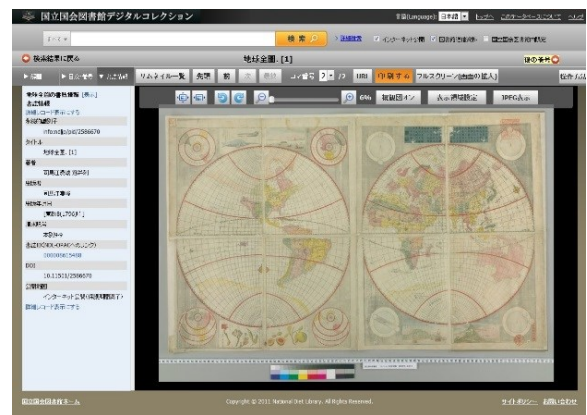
国立国会図書館デジタルコレクション

表示(Language) 日本語 ヘルプ

検索 詳細検索 インターネット公開 図書館送信資料 国立国会図書館内限定

検索結果に戻る 地球全圖. [1] 次の資料

目次・巻号 書誌情報 サムネイル一覧 前 次 コマ番号 2 /2 印刷する フルスクリーン(自由の拡大)

69%

書誌情報
永続的識別子
info:ndljp/pid/2586679
タイトル
地球全圖. [1]
著者
司馬江漢 刻并
出版者
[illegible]
出版年月日
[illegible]
請求記号
本別9-9
DOI
10.11501/2586679
公開範囲
インターネット公開(保護期間満了)
詳細レコード表示にする

Copyright © 2011 National Diet Library. All Rights Reserved.
国立国会図書館ホーム
サイトポリシー お問い合わせ